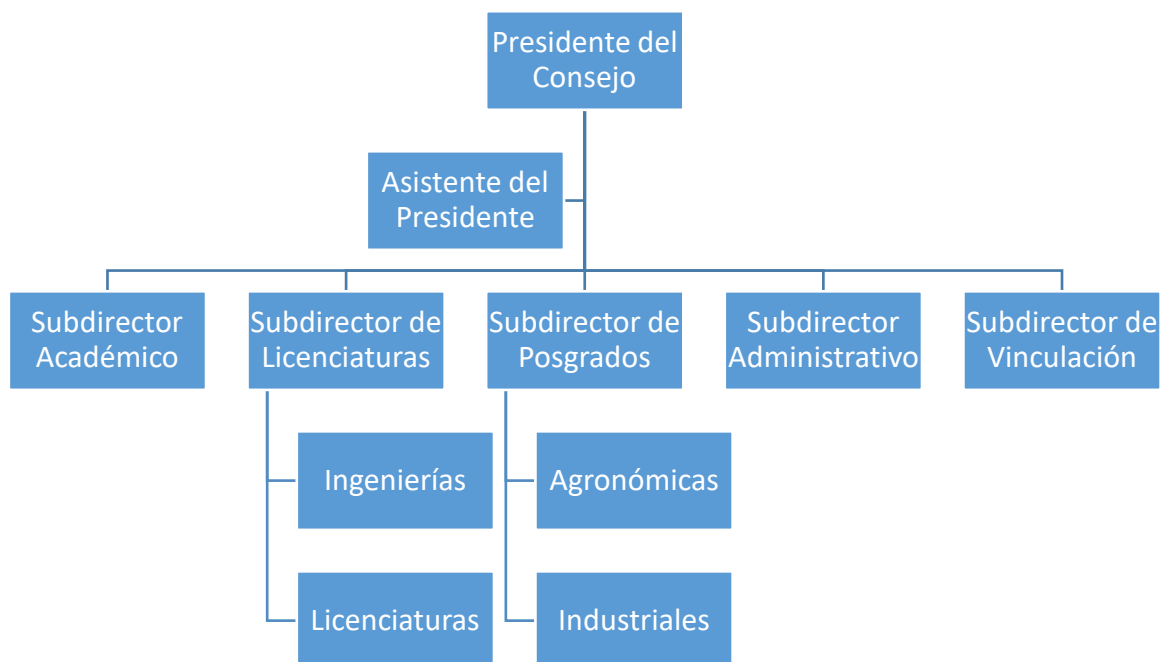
Presidente del Consejo

Asistente del Presidente

Subdirector Académico

Subdirector de Licenciaturas

Subdirector de Posgrados

Subdirector Administrativo

Subdirector de Vinculación

Ingenierías

Licenciaturas

Agronómicas

Industriales